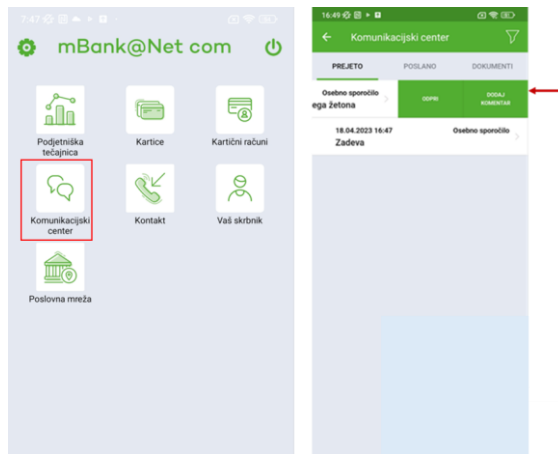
7:47

mBank@Net com

Podjetniška tečajnica

Kartice

Kartični računi

Komunikacijski center

Kontakt

Vaš skrbnik

Poslovna mreža

16:49

Komunikacijski center

PREJETO

POSLANO

DOKUMENTI

Osebno sporočilo
ega žetona

ODPRI

DODAJ KOMENTAR

18.04.2023 16:47

Osebno sporočilo

Zadeva